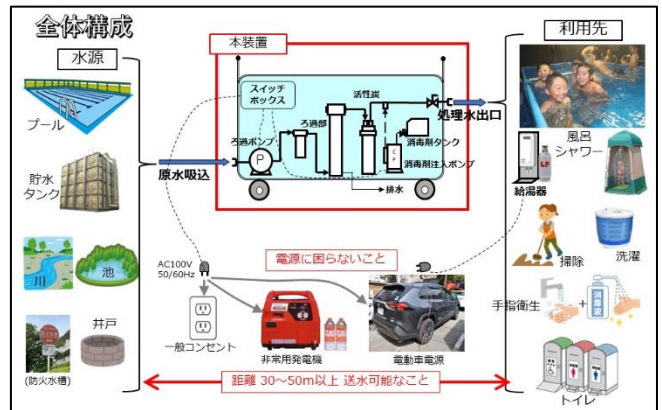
全体構成

水源

プール

貯水タンク

川

池

井戸

(防火水槽)

本装置

スイッチボックス

ろ過ポンプ

ろ過部

活性炭

消毒剤タンク

消毒剤注入ポンプ

P

原水吸込

処理水出口

排水

AC100V 50/60Hz

電源に困らないこと

一般コンセント

非常用発電機

電動車電源

距離 30～50m以上 送水可能なこと

利用先

風呂 シャワー

給湯器

洗濯

掃除

手指衛生

消毒液

トイレ